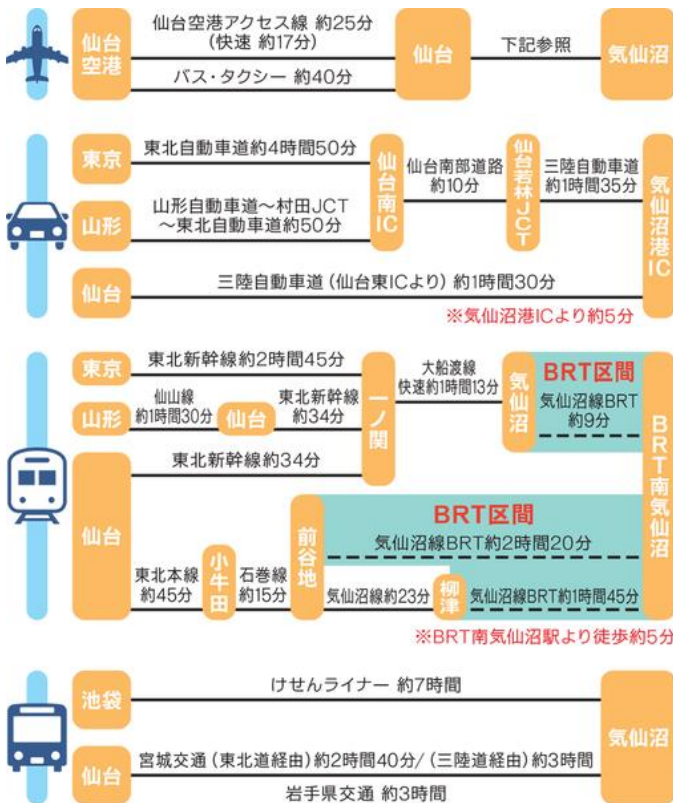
仙台空港

仙台空港アクセス線 約25分
(快速 約17分)

バス・タクシー 約40分

仙台

下記参照

気仙沼

東京

東北自動車道約4時間50分

山形

山形自動車道〜村田JCT
〜東北自動車道約50分

仙台南IC

仙台南部道路
約10分

仙台若林JCT

三陸自動車道
約1時間35分

気仙沼港IC

仙台

三陸自動車道(仙台東ICより)約1時間30分

※気仙沼港ICより約5分

東京

東北新幹線約2時間45分

山形

仙山線
約1時間30分

仙台

東北新幹線
約34分

一ノ関

大船渡線
快速約1時間13分

気仙沼

BRT区間

気仙沼線BRT
約9分

BRT南気仙沼

仙台

東北新幹線約34分

BRT区間

気仙沼線BRT約2時間20分

東北本線
約45分

小牛田

石巻線
約15分

前谷地

気仙沼線約23分

柳津

気仙沼線BRT約1時間45分

※BRT南気仙沼駅より徒歩約5分

池袋

けせんライナー 約7時間

仙台

宮城交通(東北道経由)約2時間40分/(三陸道経由)約3時間

岩手県交通 約3時間

気仙沼